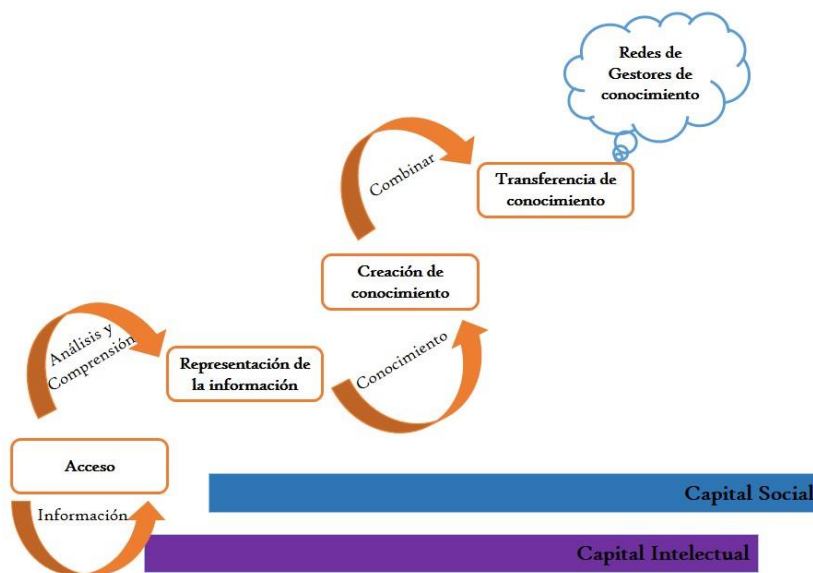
Redes de Gestores de conocimiento

Combinar

Transferencia de conocimiento

Creación de conocimiento

Análisis y Comprensión

Representación de la información

Conocimiento

Acceso

Información

Capital Social

Capital Intelectual